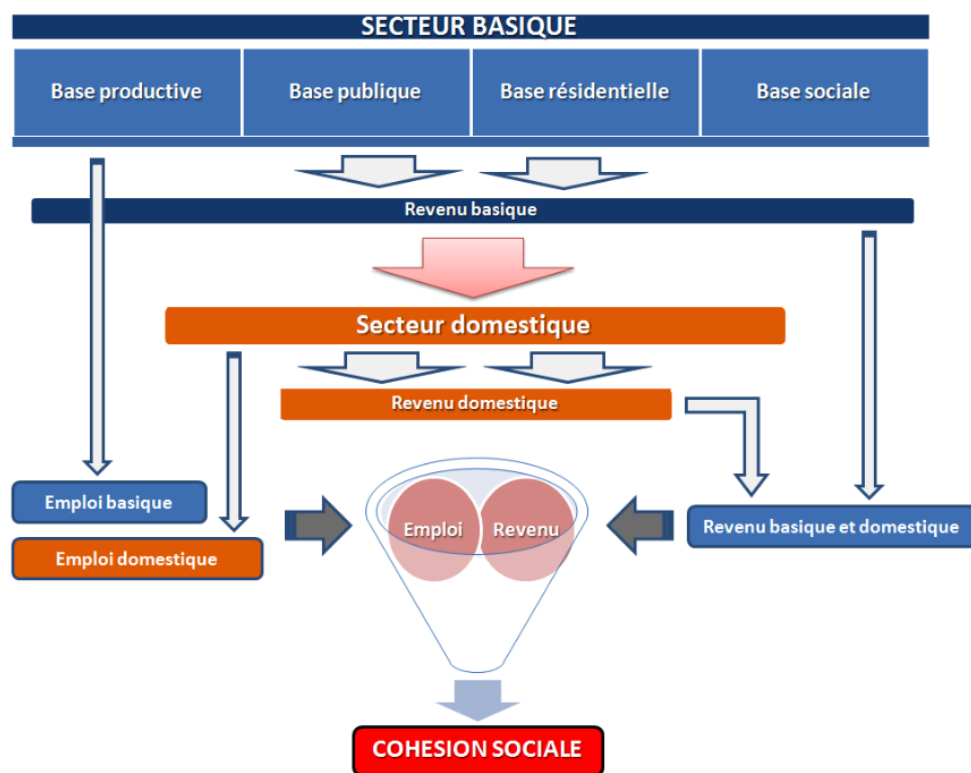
SECTEUR BASIQUE

| Base productive | Base publique | Base résidentielle | Base sociale |
|---|---|---|---|

Revenu basique

Secteur domestique

Revenu domestique

Emploi basique

Emploi domestique

Emploi

Revenu

Revenu basique et domestique

COHESION SOCIALE